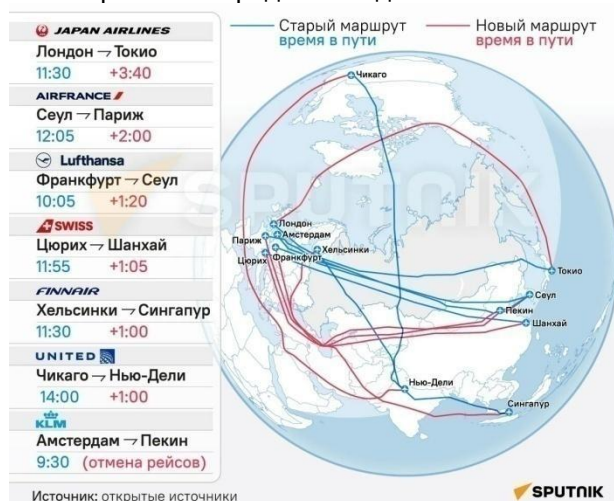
JAPAN AIRLINES
Лондон → Токио
11:30 +3:40

AIRFRANCE
Сеул → Париж
12:05 +2:00

Lufthansa
Франкфурт → Сеул
10:05 +1:20

SWISS
Цюрих → Шанхай
11:55 +1:05

FINNAIR
Хельсинки → Сингапур
11:30 +1:00

UNITED
Чикаго → Нью-Дели
14:00 +1:00

KLM
Амстердам → Пекин
9:30 (отмена рейсов)

Старый маршрут
время в пути

Новый маршрут
время в пути

Чикаго
Лондон
Амстердам
Париж
Хельсинки
Цюрих
Франкфурт
Токио
Сеул
Пекин
Шанхай
Нью-Дели
Сингапур

SPUTNIK

Источник: открытые источники

SPUTNIK